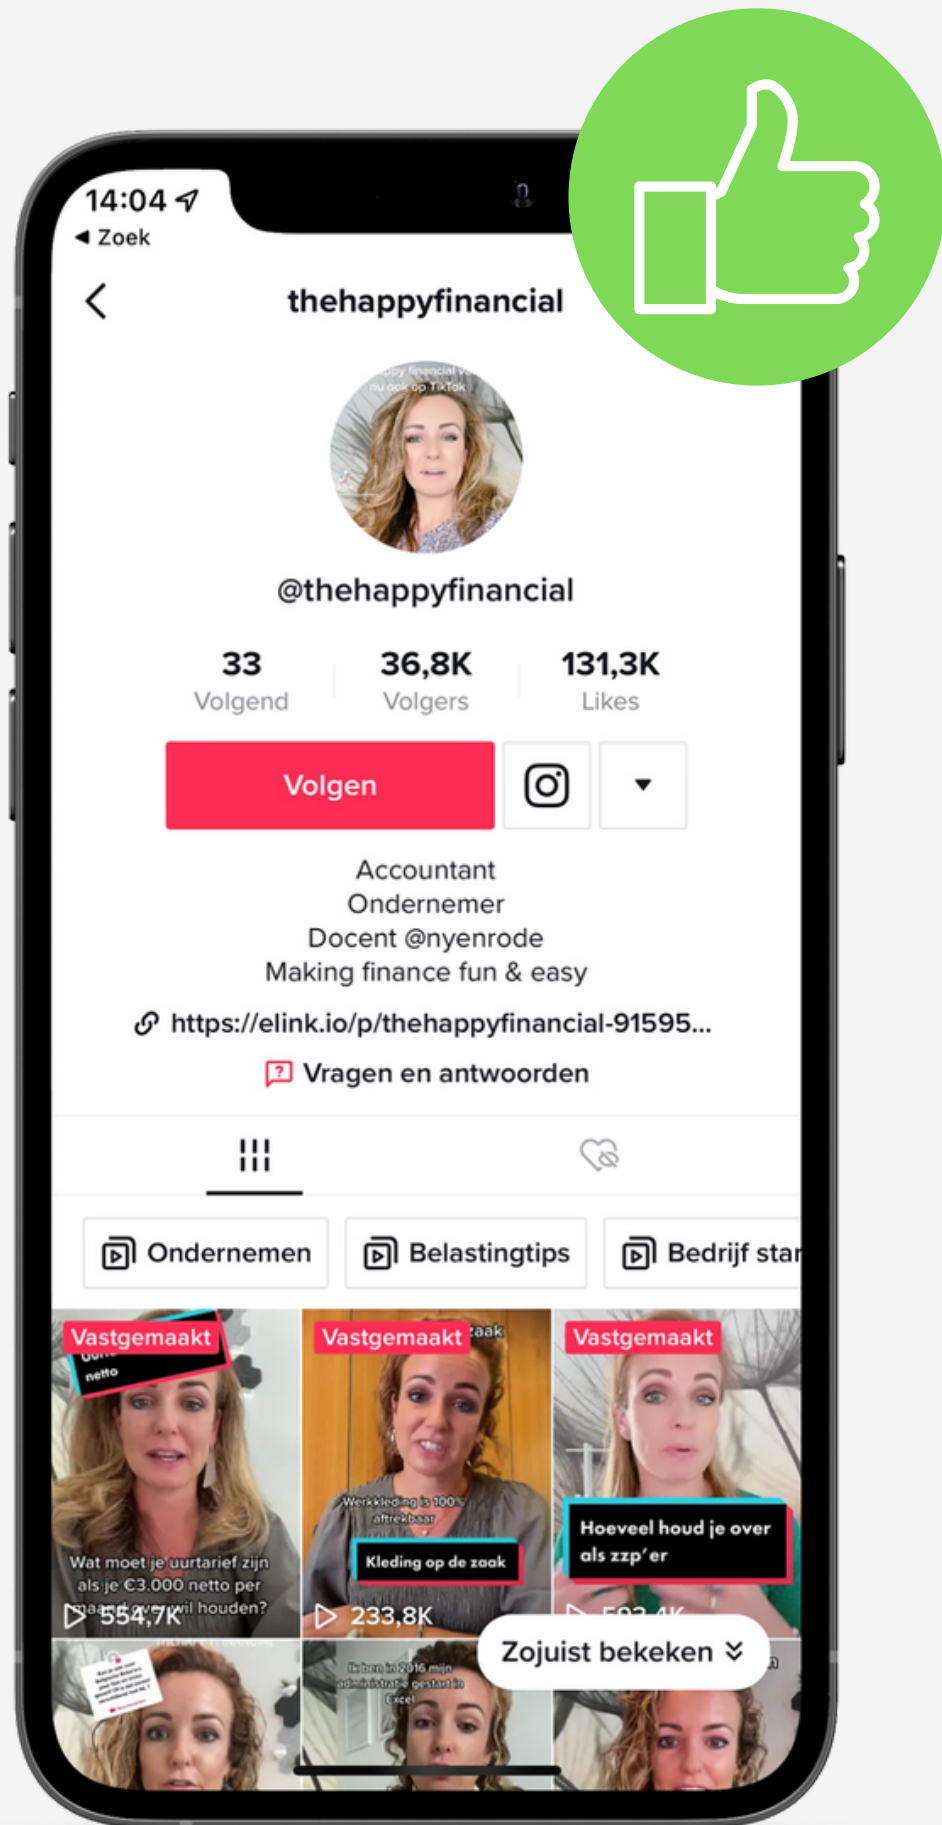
14:04
◂ Zoek

thehappyfinancial

@thehappyfinancial

33
Volgend

36,8K
Volgers

131,3K
Likes

Volgen

Accountant
Ondernemer
Docent @nyenrode
Making finance fun & easy

https://elink.io/p/thehappyfinancial-91595...

Vragen en antwoorden

Ondernemen

Belastingtips

Bedrijf star

Vastgemaakt
netto
Wat moet je uurtarief zijn als je €3.000 netto per maand over wil houden?
554,7K

Vastgemaakt
Werkkleding is 100% aftrekbaar
Kleding op de zaak
233,8K

Vastgemaakt
Hoeveel houd je over als zzp'er

Zojuist bekeken

Ik ben in 2016 mijn administratie gestart in Excel